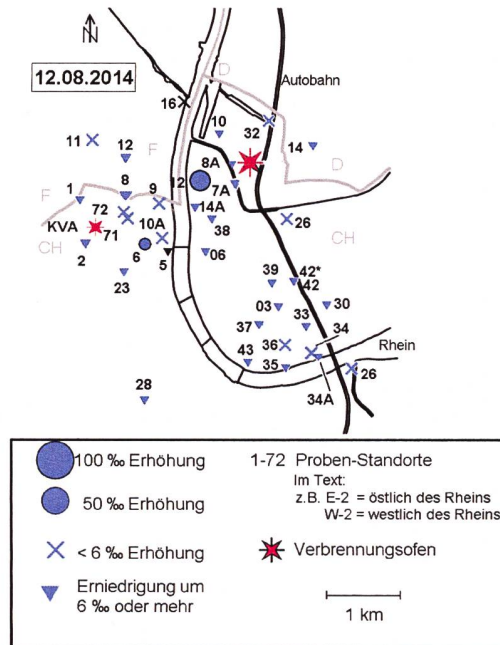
N

12.08.2014

D
Autobahn
16
10
32
11
12
F
8A
14
D
F
1
8
9
12
7A
72
14A
26
KVA
71
10A
CH
38
CH
2
6
5
06
23
39
42*
42
03
30
33
37
34
36
43
Rhein
35
26
28
34A

100 ‰ Erhöhung
50 ‰ Erhöhung
< 6 ‰ Erhöhung
Erniedrigung um 6 ‰ oder mehr

1-72 Proben-Standorte
Im Text:
z.B. E-2 = östlich des Rheins
W-2 = westlich des Rheins

Verbrennungsofen

1 km